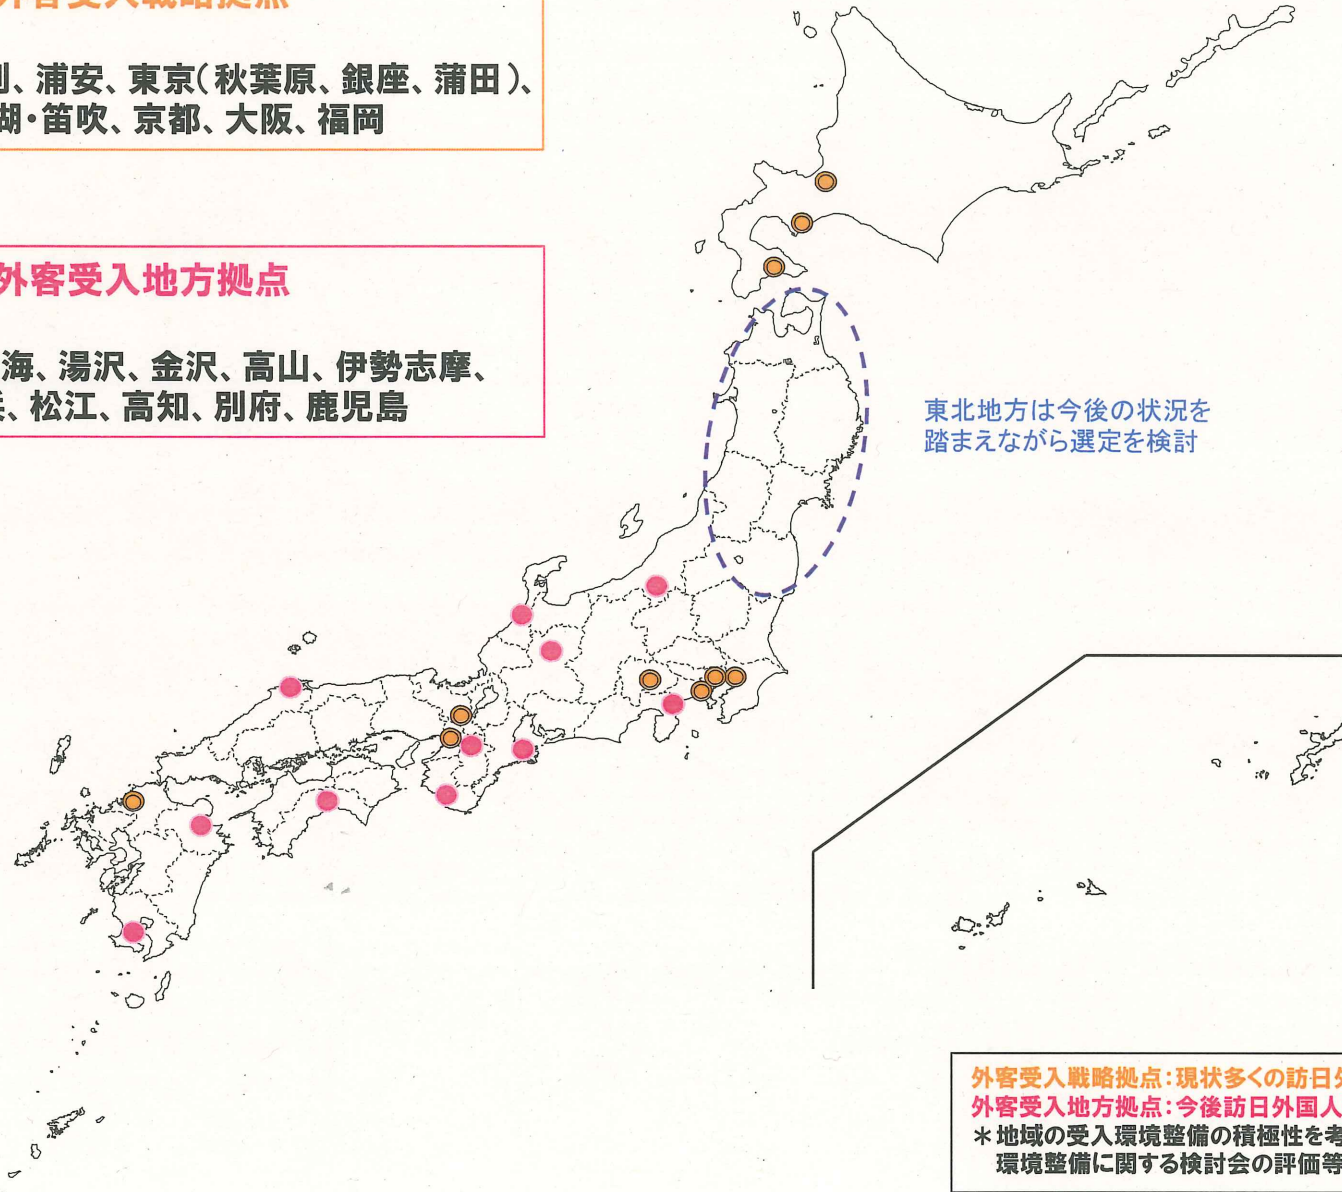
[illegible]客受入戦略拠点

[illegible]、浦安、東京(秋葉原、銀座、蒲田)、
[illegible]湖・笛吹、京都、大阪、福岡

外客受入地方拠点

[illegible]海、湯沢、金沢、高山、伊勢志摩、
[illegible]、松江、高知、別府、鹿児島

東北地方は今後の状況を
踏まえながら選定を検討

外客受入戦略拠点:現状多くの訪日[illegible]
外客受入地方拠点:今後訪日外国人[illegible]
＊地域の受入環境整備の積極性を考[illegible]
環境整備に関する検討会の評価等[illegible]